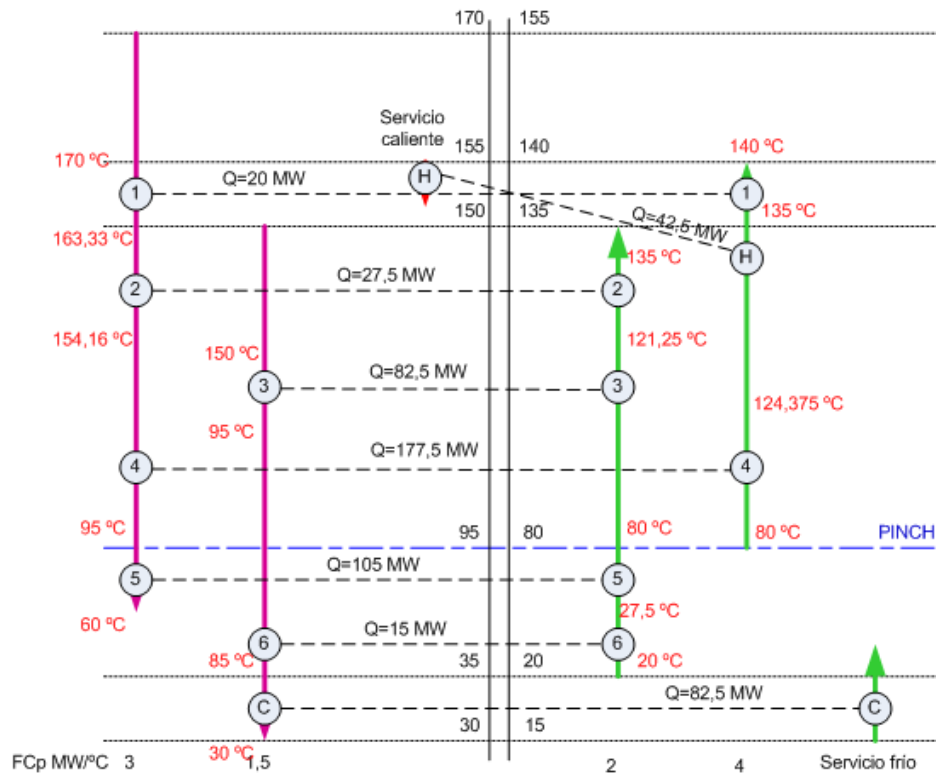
170 155

Servicio caliente

170 ºC
155 140
140 ºC

1
Q=20 MW
H
1

150 135
135 ºC
Q=42,5 MW

163,33 ºC
135 ºC
H

2
Q=27,5 MW
2

154,16 ºC
121,25 ºC

150 ºC
3
Q=82,5 MW
3

124,375 ºC

95 ºC

4
Q=177,5 MW
4

95 ºC
95 80
80 ºC
80 ºC
PINCH

5
Q=105 MW
5

60 ºC
27,5 ºC

6
Q=15 MW
6

85 ºC
35 20
20 ºC

Q=82,5 MW
C
C

30 15

30 ºC

FCp MW/ºC 3 1,5 2 4 Servicio frio